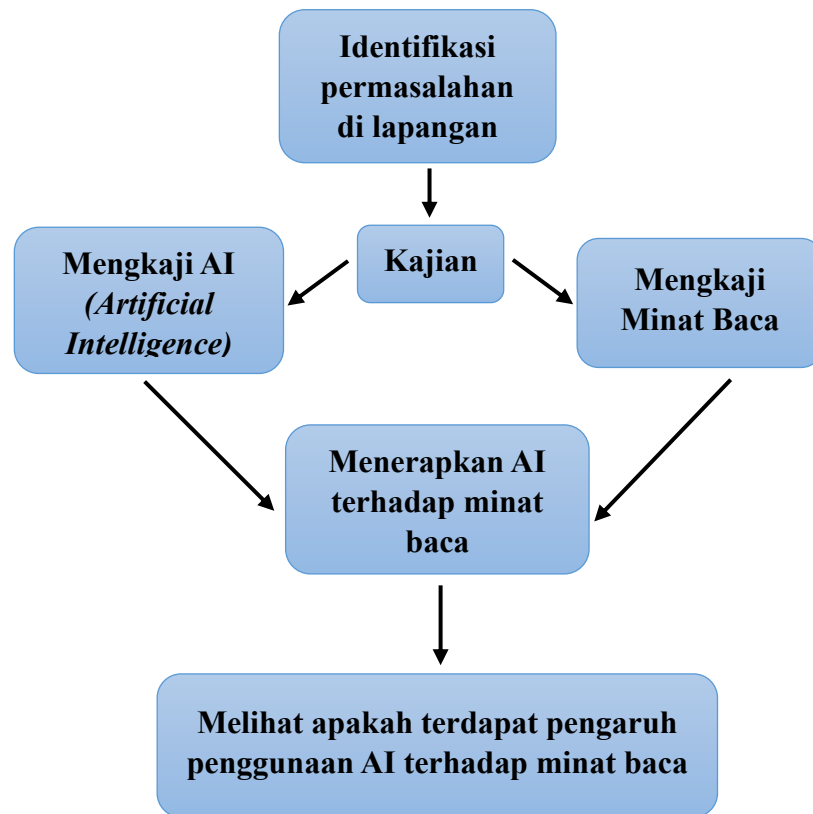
Identifikasi permasalahan di lapangan

Kajian

Mengkaji AI (Artificial Intelligence)

Mengkaji Minat Baca

Menerapkan AI terhadap minat baca

Melihat apakah terdapat pengaruh penggunaan AI terhadap minat baca